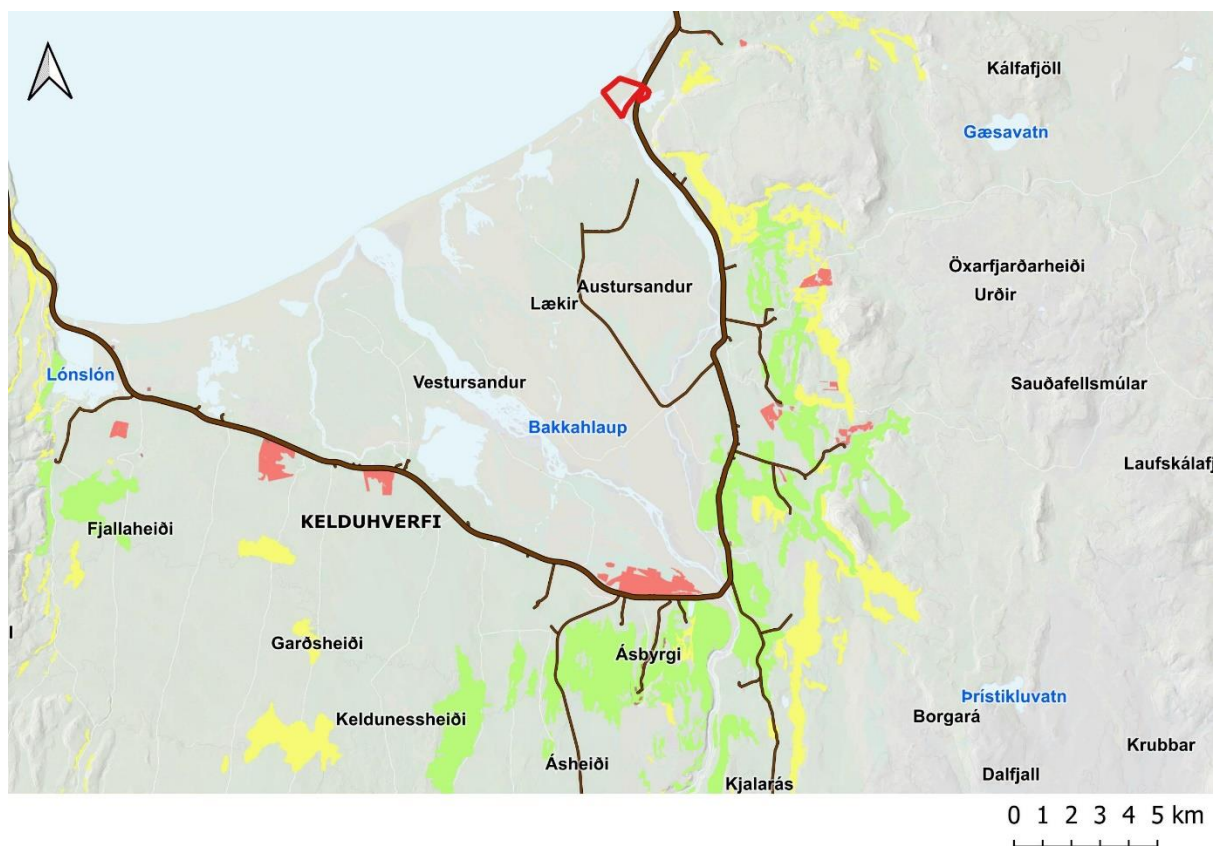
Kálfafjöll
Gæsavatn
Öxarfjarðarheiði
Urðir
Austursandur
Lækir
Sauðafellsmúlar
Lónslón
Vestursandur
Bakkahlaup
Laufskálafj
Fjallaheiði
KELDUHVERFI
Garðsheiði
Ásbyrgi
Þrístikluvatn
Borgará
Keldunessheiði
Krubbar
Ásheiði
Kjalarás
Dalfjall
0 1 2 3 4 5 km